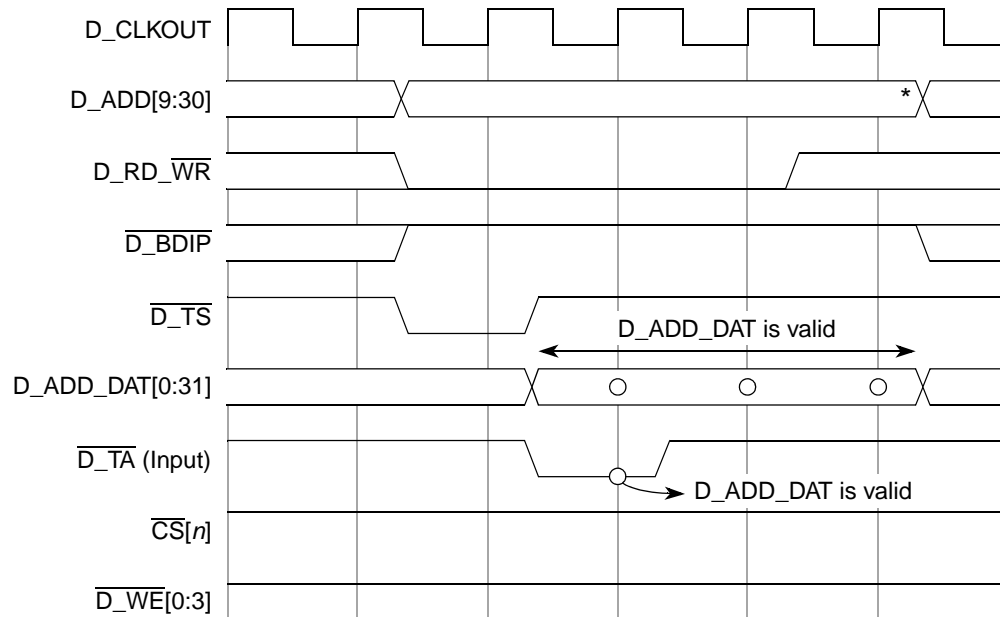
D_CLKOUT

D_ADD[9:30]

*

D_RD_$\overline{\text{WR}}$

$\overline{\text{D\_BDIP}}$

$\overline{\text{D\_TS}}$

D_ADD_DAT is valid

D_ADD_DAT[0:31]

$\overline{\text{D\_TA}}$ (Input)

D_ADD_DAT is valid

$\overline{\text{CS}}$[$n$]

$\overline{\text{D\_WE}}$[0:3]